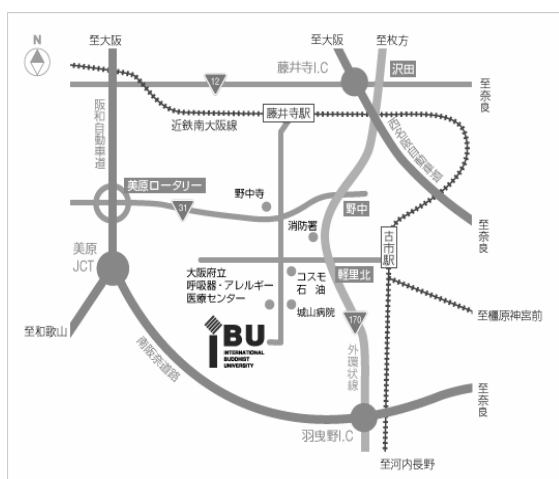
N

至大阪

至大阪

至枚方

12

藤井寺I.C

沢田

至奈良

阪和自動車道

近鉄南大阪線

藤井寺駅

西名阪自動車道

美原ロータリー

野中寺

31

野中

消防署

至奈良

古市駅

美原JCT

大阪府立呼吸器・アレルギー医療センター

コスモ石油

軽里北

至和歌山

城山病院

170

至橿原神宮前

IBU
INTERNATIONAL BUDDHIST UNIVERSITY

外環状線

南阪奈道路

至奈良

羽曳野I.C

至河内長野